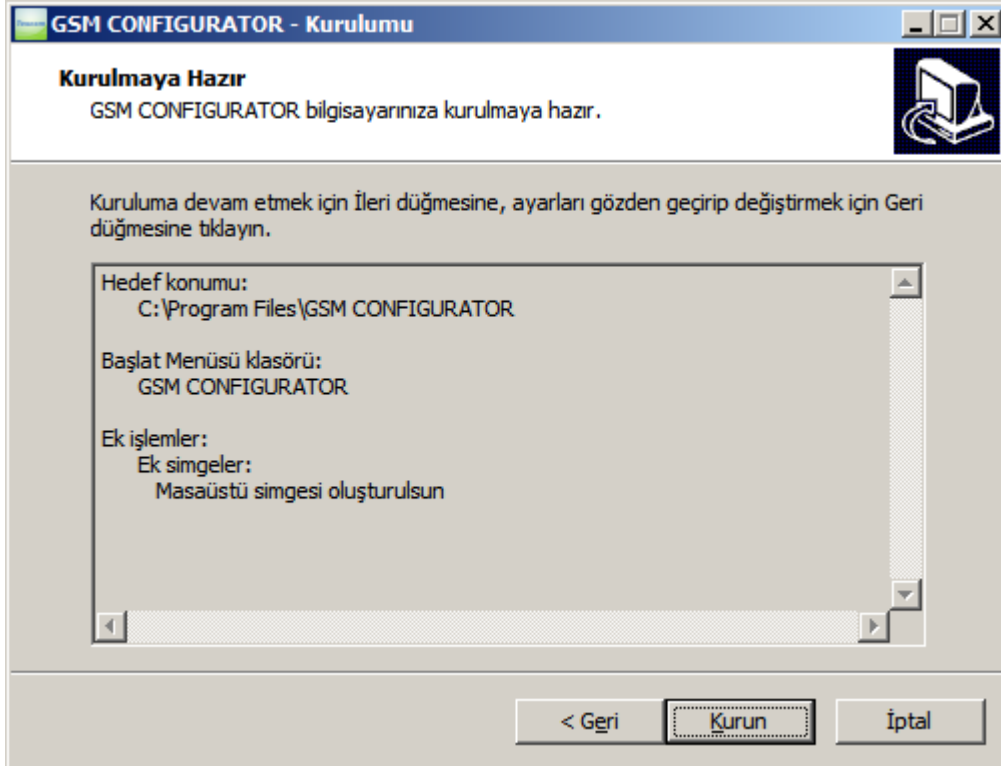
GSM CONFIGURATOR - Kurulumu

Kurulmaya Hazır
GSM CONFIGURATOR bilgisayarınıza kurulmaya hazır.

Kuruluma devam etmek için İleri düğmesine, ayarları gözden geçirip değiştirmek için Geri düğmesine tıklayın.

Hedef konumu:
C:\Program Files\GSM CONFIGURATOR

Başlat Menüsü klasörü:
GSM CONFIGURATOR

Ek işlemler:
Ek simgeler:
Masaüstü simgesi oluşturulsun

< Geri
Kurun
İptal